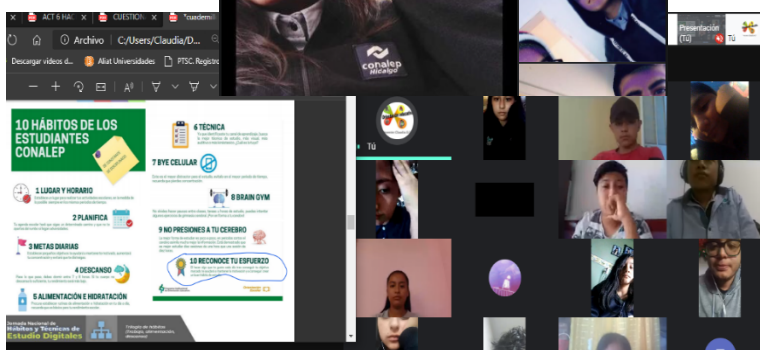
ACT 6 HAB
CUESTION
*cuadern

Archivo C:/Users/Claudia/D

Descargar videos d... Aliat Universidades PTSC. Registro

conalep Hidalgo

Presentación (TÚ)
TÚ

10 HÁBITOS DE LOS ESTUDIANTES CONALEP

1 LUGAR Y HORARIO
2 PLANIFICA
3 METAS DIARIAS
4 DESCANSO
5 ALIMENTACIÓN E HIDRATACIÓN
6 TÉCNICA
7 BYE CELULAR
8 BRAIN GYM
9 NO PRESIONES A TU CEREBRO
10 RECONOCE TU ESFUERZO

Jornada Nacional de Hábitos y Técnicas de Estudio Digitales

TÚ